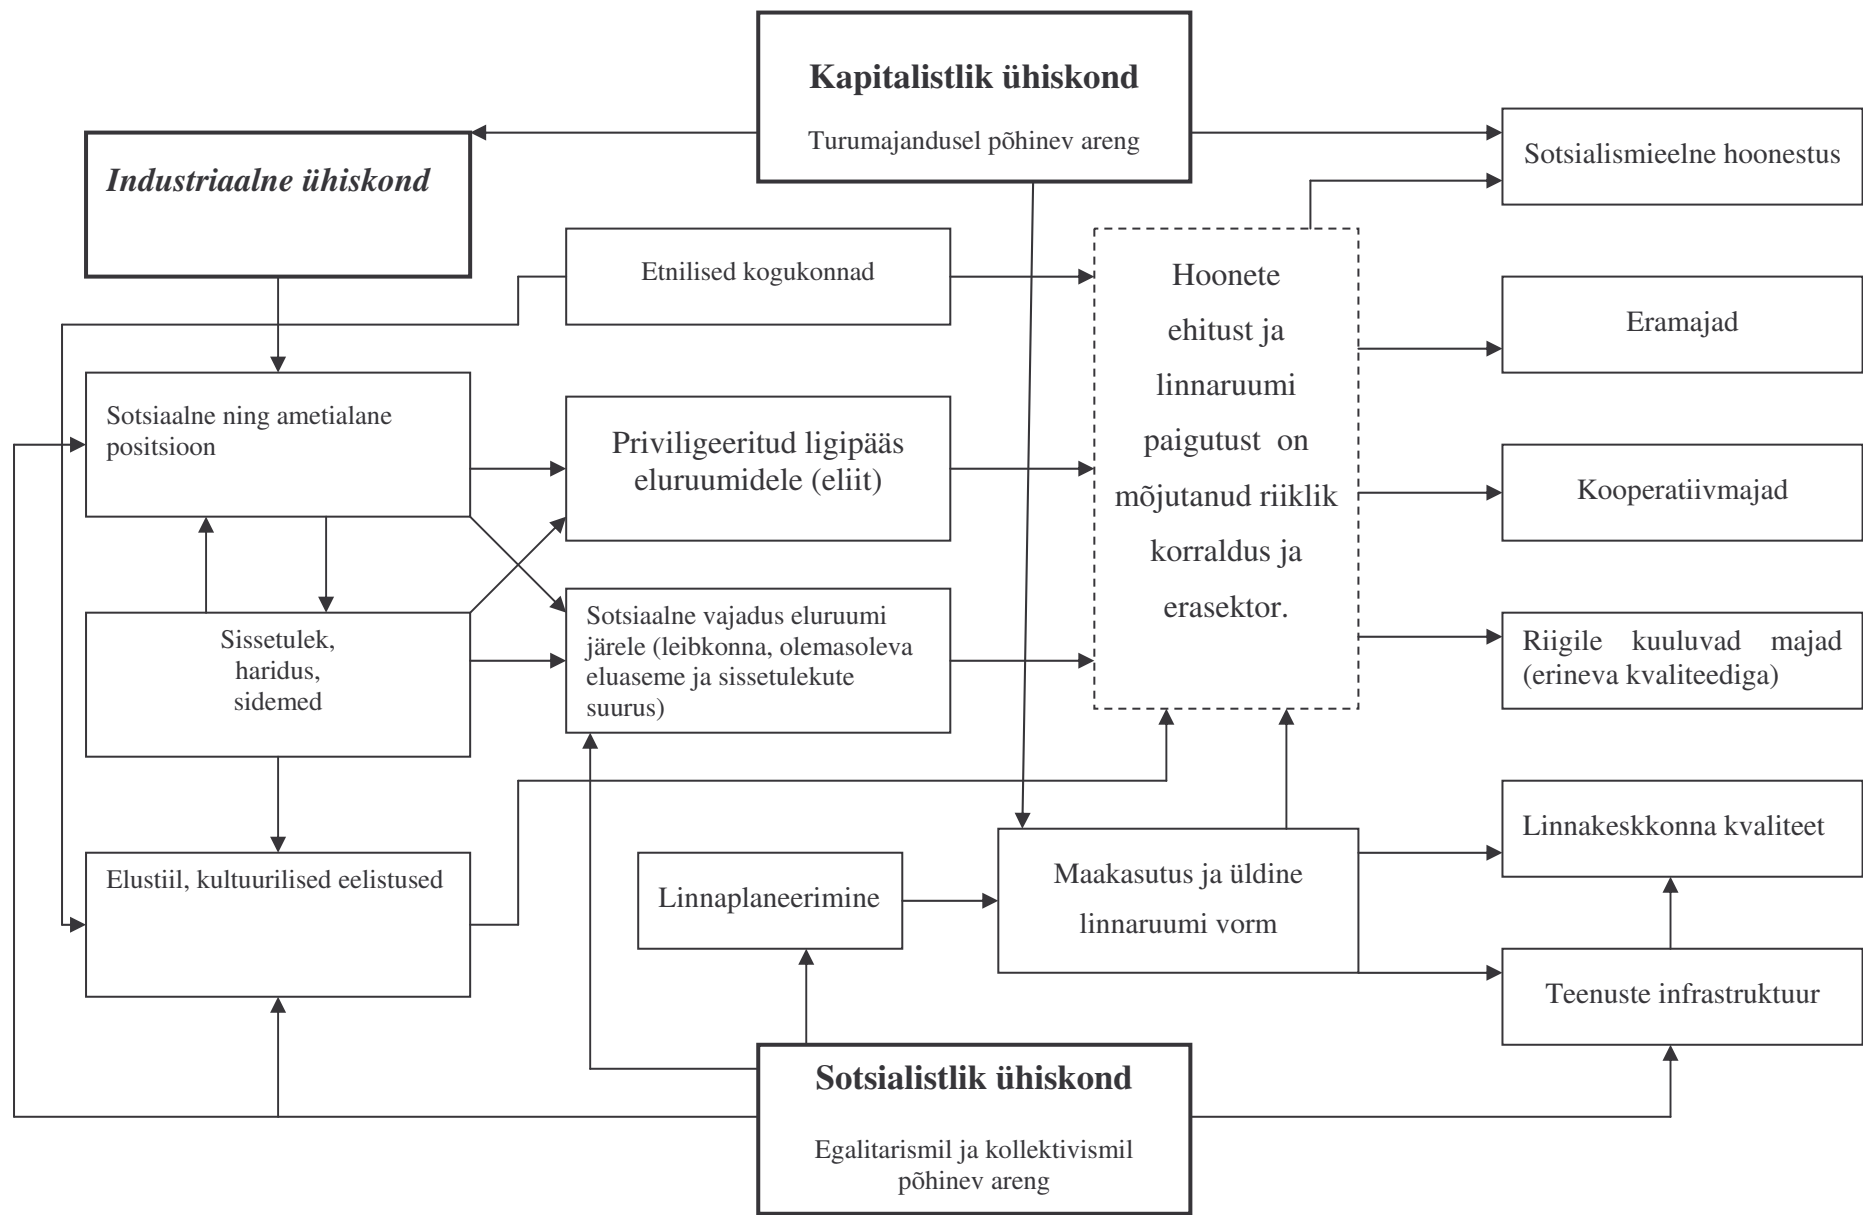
Kapitalistlik ühiskond

Turumajandusel põhinev areng

Industriaalne ühiskond

Sotsialismieelne hoonestus

Etnilised kogukonnad

Hoonete ehitust ja linnaruumi paigutust on mõjutanud riiklik korraldus ja erasektor.

Eramajad

Sotsiaalne ning ametialane positsioon

Priviligeeritud ligipääs eluruumidele (eliit)

Kooperatiivmajad

Sissetulek, haridus, sidemed

Sotsiaalne vajadus eluruumi järele (leibkonna, olemasoleva eluaseme ja sissetulekute suurus)

Riigile kuuluvad majad (erineva kvaliteediga)

Linnakeskkonna kvaliteet

Elustiil, kultuurilised eelistused

Linnaplaneerimine

Maakasutus ja üldine linnaruumi vorm

Teenuste infrastruktuur

Sotsialistlik ühiskond

Egalitarismil ja kollektivismil põhinev areng